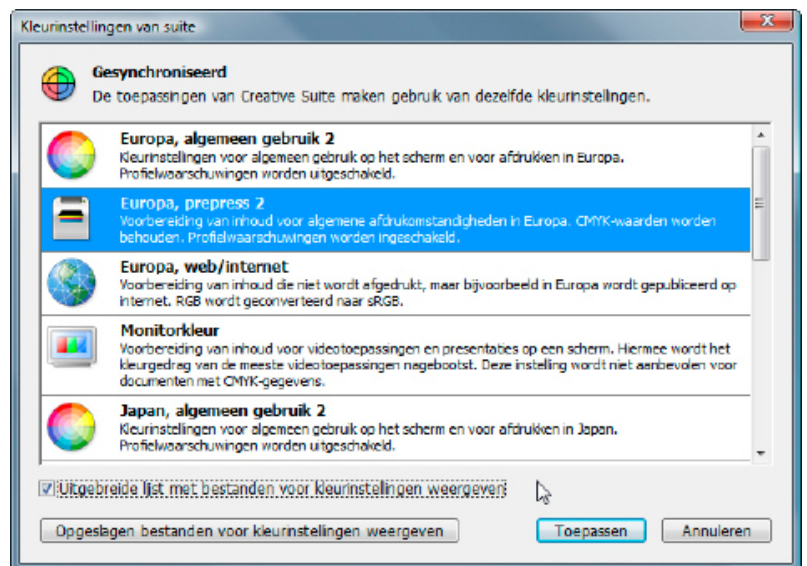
Kleurinstellingen van suite

Gesynchroniseerd
De toepassingen van Creative Suite maken gebruik van dezelfde kleurinstellingen.

Europa, algemeen gebruik 2
Kleurinstellingen voor algemeen gebruik op het scherm en voor afdrukken in Europa. Profielwaarschuwingen worden uitgeschakeld.

Europa, prepress 2
Voorbereiding van inhoud voor algemene afdrukomstandigheden in Europa. CMYK-waarden worden behouden. Profielwaarschuwingen worden ingeschakeld.

Europa, web/internet
Voorbereiding van inhoud die niet wordt afgedrukt, maar bijvoorbeeld in Europa wordt gepubliceerd op internet. RGB wordt geconverteerd naar sRGB.

Monitorkleur
Voorbereiding van inhoud voor videotoepassingen en presentaties op een scherm. Hiermee wordt het kleurgedrag van de meeste videotoepassingen nagebootst. Deze instelling wordt niet aanbevolen voor documenten met CMYK-gegevens.

Japan, algemeen gebruik 2
Kleurinstellingen voor algemeen gebruik op het scherm en voor afdrukken in Japan. Profielwaarschuwingen worden uitgeschakeld.

Uitgebreide lijst met bestanden voor kleurinstellingen weergeven

Opgeslagen bestanden voor kleurinstellingen weergeven

Toepassen

Annuleren